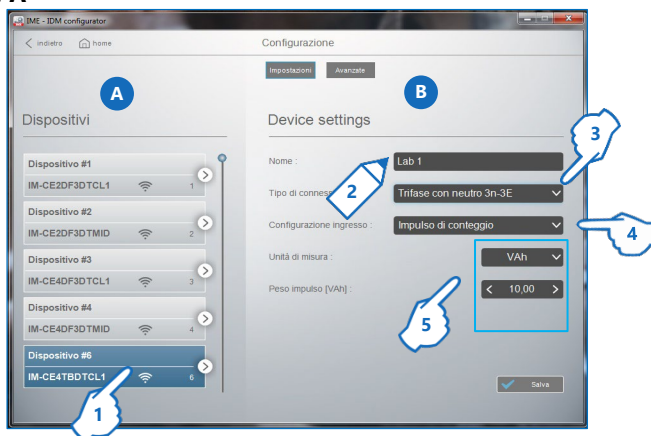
A

IME - IDM configurator

indietro home

Configurazione

Impostazioni Avanzate

A

B

Dispositivi

Device settings

Dispositivo #1
IM-CE2DF3DTCL1 1

Dispositivo #2
IM-CE2DF3DTMID 2

Dispositivo #3
IM-CE4DF3DTCL1 3

Dispositivo #4
IM-CE4DF3DTMID 4

Dispositivo #6
IM-CE4TBDTCL1 6

Nome :
Lab 1

Tipo di connes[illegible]
Trifase con neutro 3n-3E

Configurazione ingresso :
Impulso di conteggio

Unità di misura :
VAh

Peso impulso [VAh] :
10,00

Salva

1
2
3
4
5